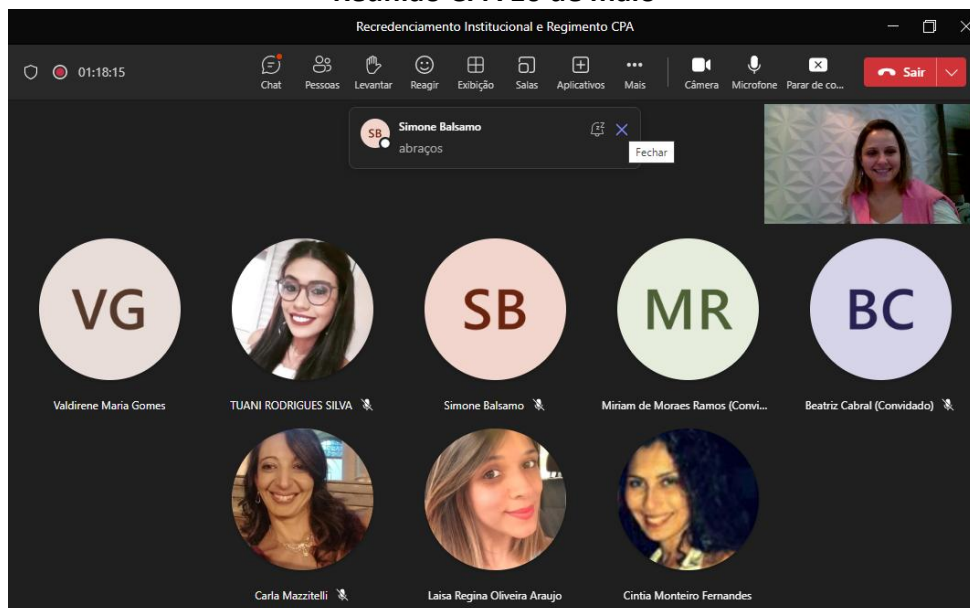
Reunião CPA 20 de maio

Recredenciamento Institucional e Regimento CPA

01:18:15

Chat
Pessoas
Levantar
Reagir
Exibição
Salas
Aplicativos
Mais
Câmera
Microfone
Parar de co...
Sair

SB
Simone Balsamo
abraços
Fechar

VG
Valdirene Maria Gomes

TUANI RODRIGUES SILVA

SB
Simone Balsamo

MR
Miriam de Moraes Ramos (Convi...

BC
Beatriz Cabral (Convidado)

Carla Mazzitelli

Laisa Regina Oliveira Araujo

Cintia Monteiro Fernandes